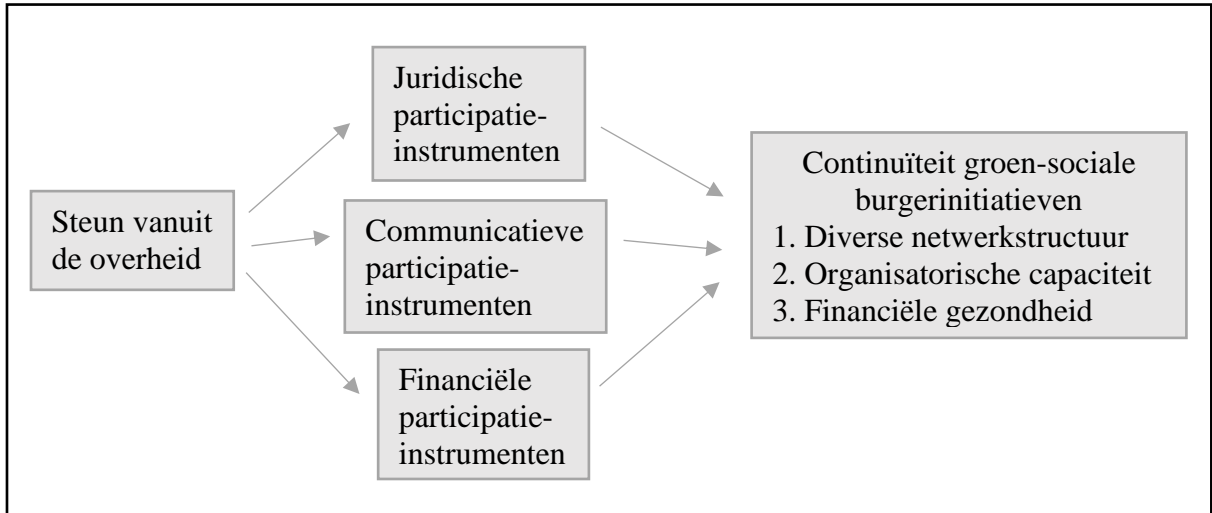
Steun vanuit de overheid

Juridische participatie-instrumenten

Communicatieve participatie-instrumenten

Financiële participatie-instrumenten

Continuïteit groen-sociale burgerinitiatieven
1. Diverse netwerkstructuur
2. Organisatorische capaciteit
3. Financiële gezondheid